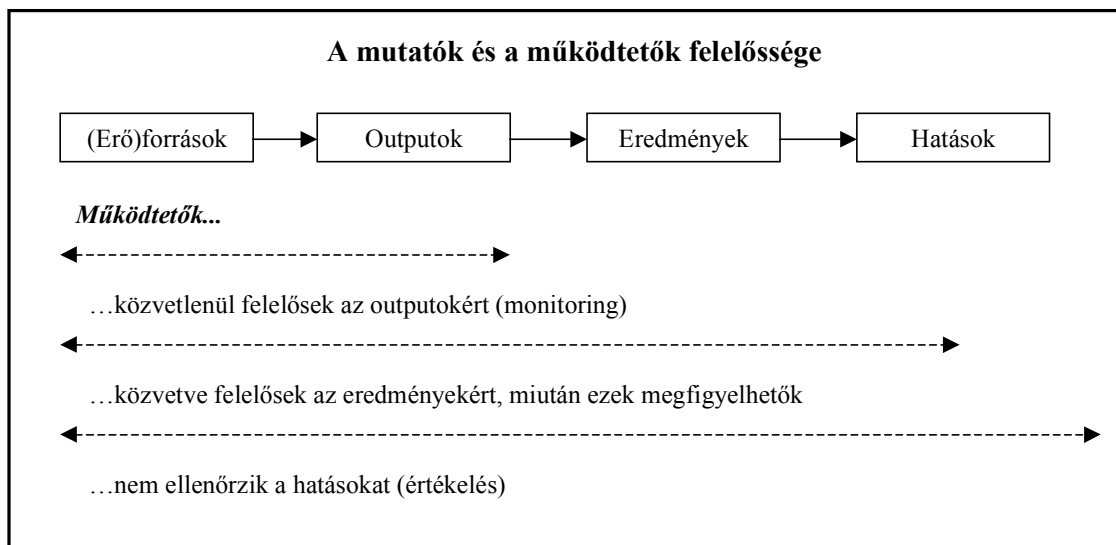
A mutatók és a működtetők felelőssége

(Erő)források

Outputok

Eredmények

Hatások

*Működtetők...*

…közvetlenül felelősek az outputokért (monitoring)

…közvetve felelősek az eredményekért, miután ezek megfigyelhetők

…nem ellenőrzik a hatásokat (értékelés)